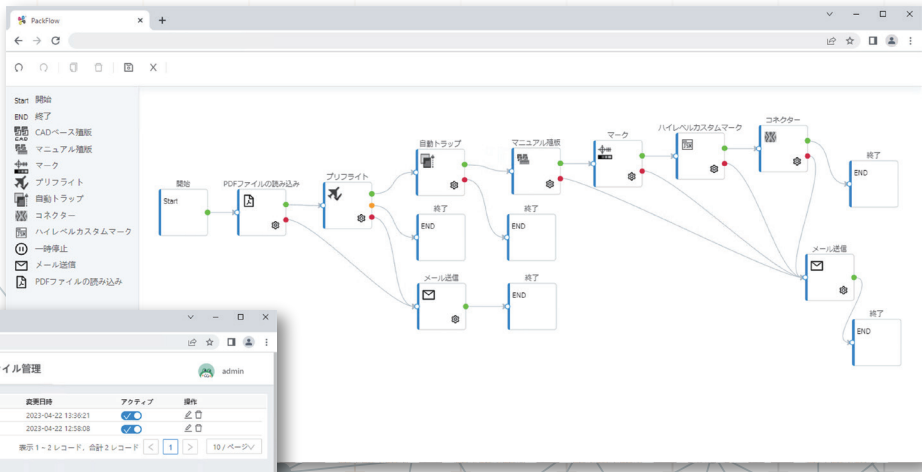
PackFlow

Start 開始
END 終了
CADベース種版
マニュアル種版
マーク
プリフライト
自動トラップ
コネクター
ハイレベルカスタムマーク
一時停止
メール送信
PDFファイルの読み込み

開始
Start
PDFファイルの読み込み
プリフライト
自動トラップ
マニュアル種版
マーク
ハイレベルカスタムマーク
コネクター
終了
END
終了
END
終了
END
メール送信
終了
END
メール送信
終了
END

イル管理
admin

| 変更日時 | アクティブ | 操作 |
|---|---|---|
| 2023-04-22 13:36:21 | | |
| 2023-04-22 12:58:08 | | |

表示 1 ~ 2 レコード、合計 2 レコード < 1 > 10 / ページ